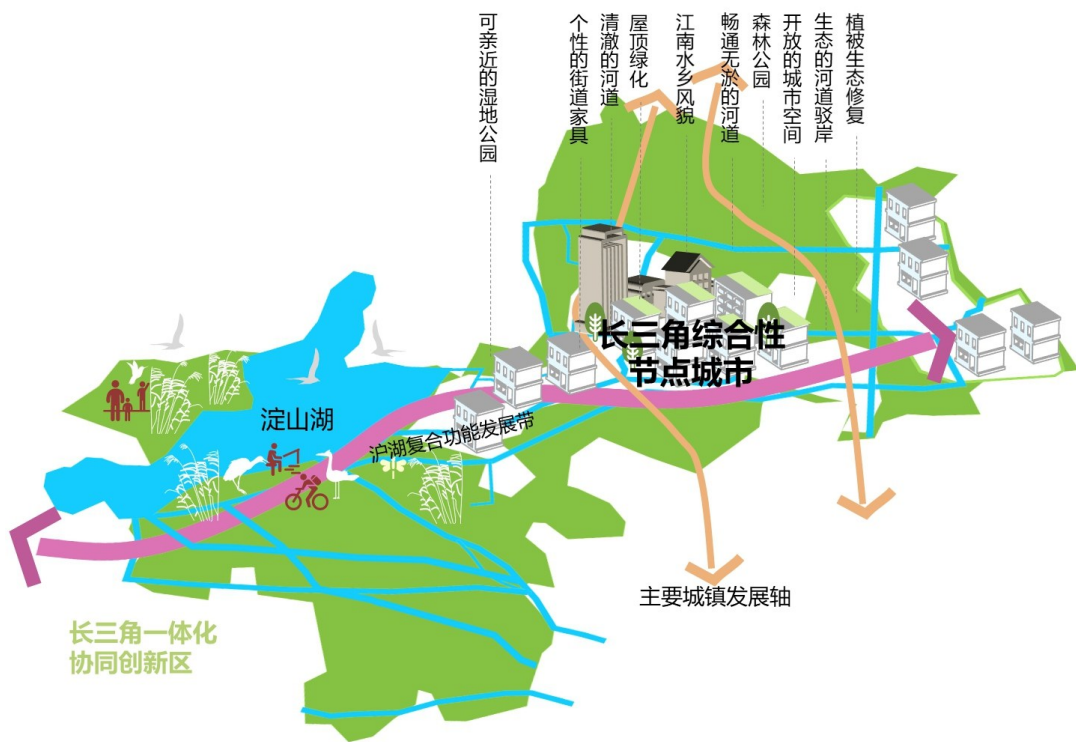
可亲近的湿地公园

个性的街道家具

清澈的河道

屋顶绿化

江南水乡风貌

畅通无淤的河道

森林公园

开放的城市空间

生态的河道驳岸

植被生态修复

长三角综合性节点城市

淀山湖

沪湖复合功能发展带

主要城镇发展轴

长三角一体化协同创新区